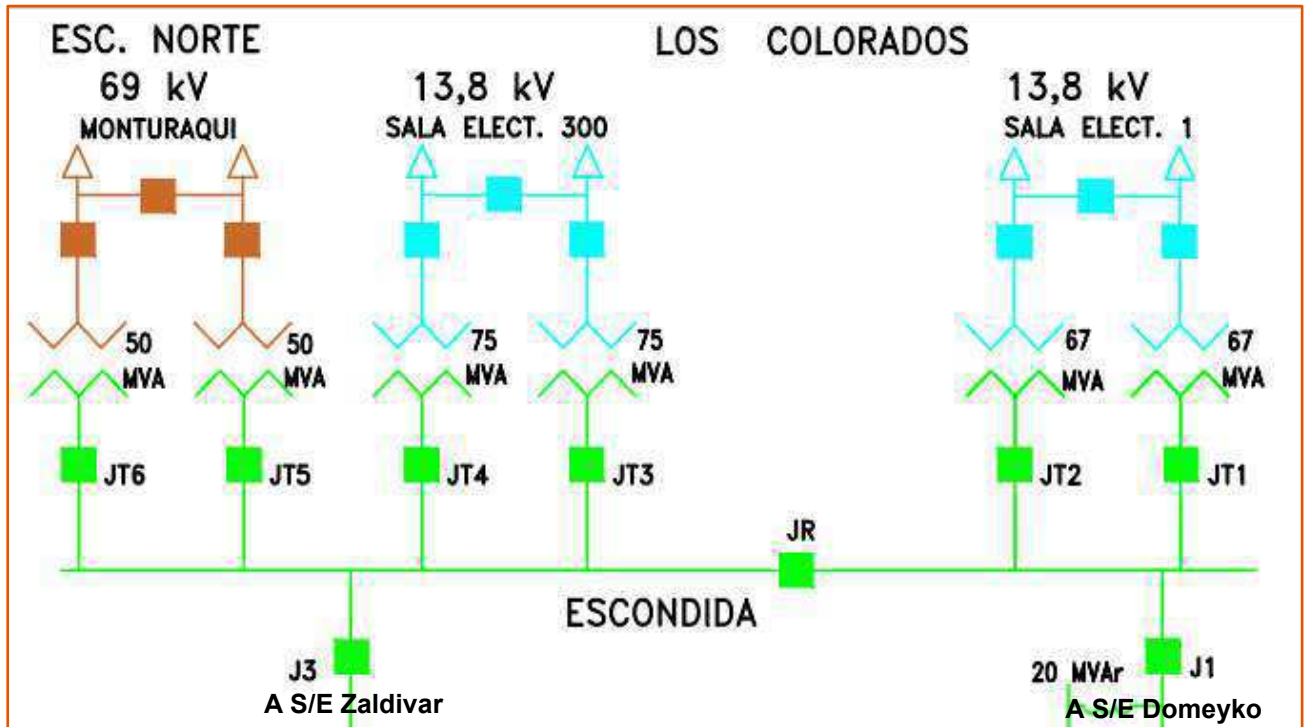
ESC. NORTE
69 kV
MONTURAQUI

LOS COLORADOS

13,8 kV
SALA ELECT. 300

13,8 kV
SALA ELECT. 1

50 MVA
50 MVA
75 MVA
75 MVA
67 MVA
67 MVA

JT6
JT5
JT4
JT3
JT2
JT1

JR

ESCONDIDA

J3
A S/E Zaldivar

20 MVAr
J1
A S/E Domeyko